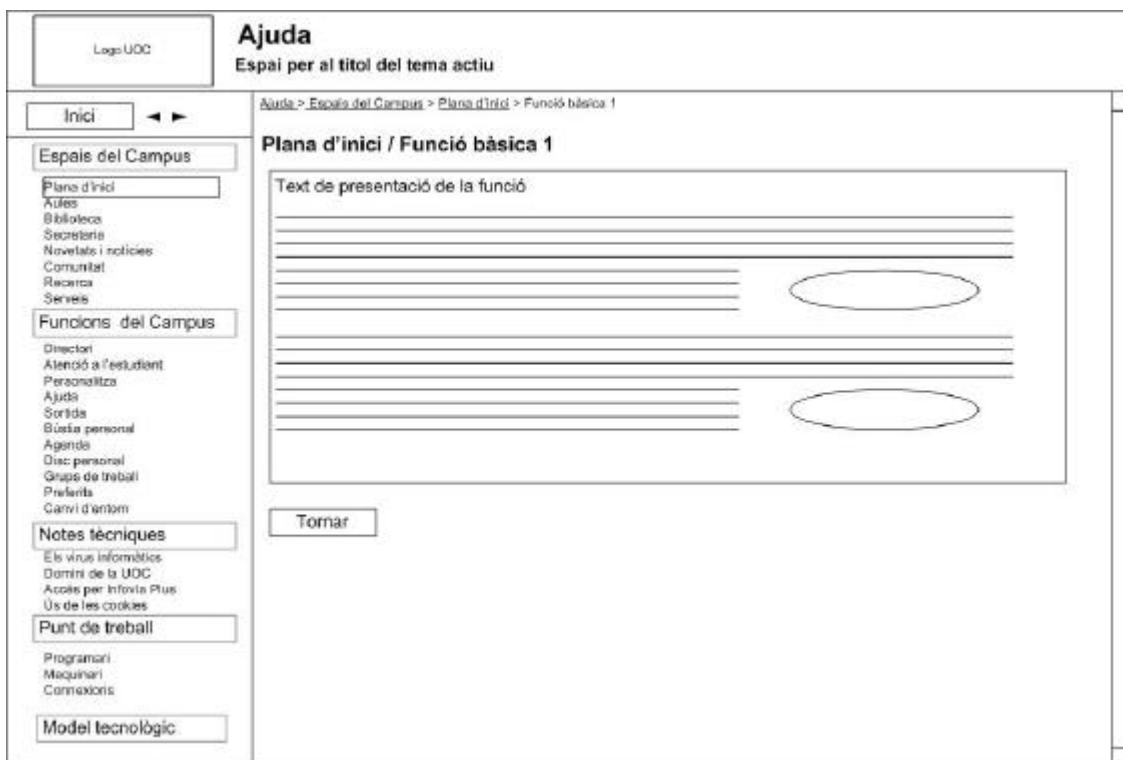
Logo UOC

Ajuda

Espai per al titol del tema actiu

Inici ◄ ►

Espais del Campus

Plana d'inici
Aules
Biblioteca
Secretaria
Novetats i notícies
Comunitat
Recerca
Serveis

Funcions del Campus

Directori
Atenció a l'estudiant
Personalitza
Ajuda
Sortida
Bústia personal
Agenda
Disc personal
Grups de treball
Preferits
Canvi d'entorn

Notes tècniques

Els virus informàtics
Domini de la UOC
Accés per Infovia Plus
Ús de les cookies

Punt de treball

Programari
Maquinari
Connexions

Model tecnològic

Ajuda > Espais del Campus > Plana d'inici > Funció bàsica 1

Plana d'inici / Funció bàsica 1

Text de presentació de la funció

Tornar